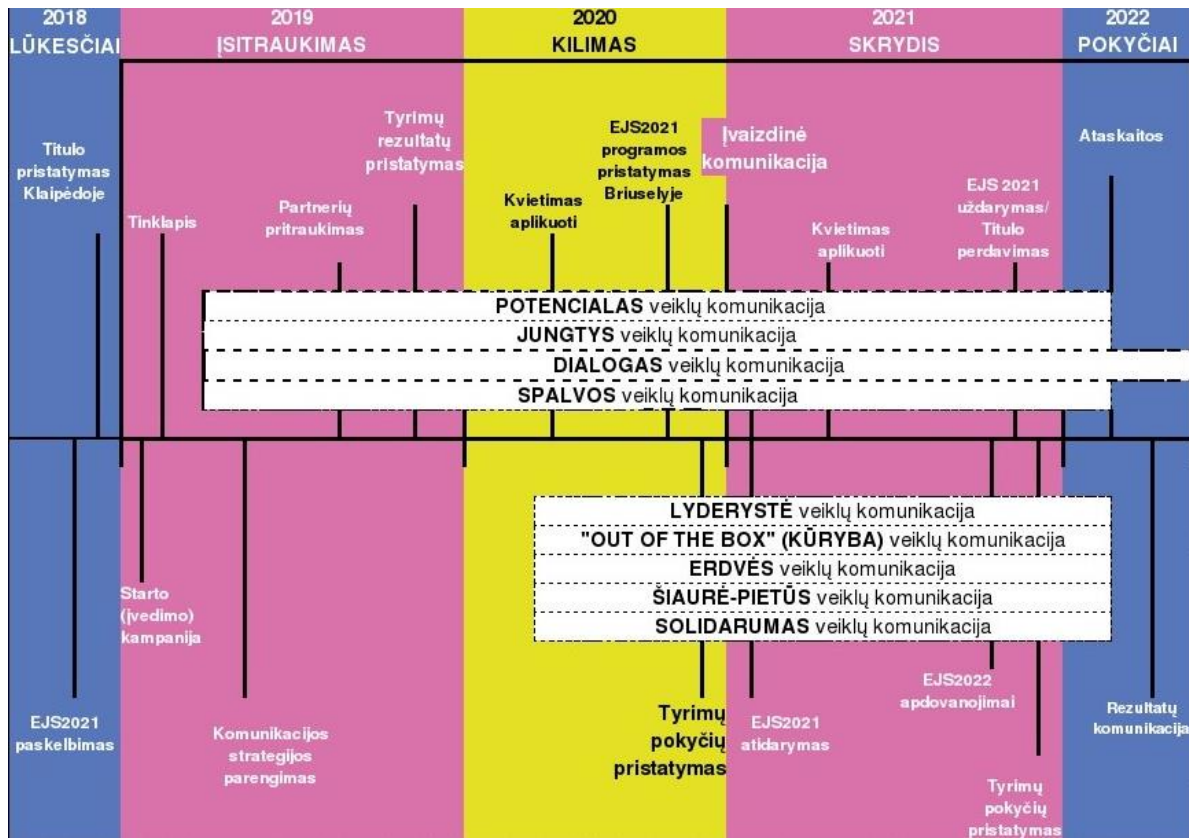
2018
LŪKESČIAI

2019
ĮSITRAUKIMAS

2020
KILIMAS

2021
SKRYDIS

2022
POKYČIAI

Titulo pristatymas Klaipėdoje

Tinklapis

Partnerių pritraukimas

Tyrimų rezultatų pristatymas

Kvietimas aplikuoti

EJS2021 programos pristatymas Briuselyje

Įvaizdinė komunikacija

Kvietimas aplikuoti

EJS 2021 uždarymas/ Titulo perdavimas

Ataskaitos

POTENCIALAS veiklų komunikacija
JUNGTYS veiklų komunikacija
DIALOGAS veiklų komunikacija
SPALVOS veiklų komunikacija

LYDERYSTĖ veiklų komunikacija
"OUT OF THE BOX" (KŪRYBA) veiklų komunikacija
ERDVĖS veiklų komunikacija
ŠIAURĖ-PIETŪS veiklų komunikacija
SOLIDARUMAS veiklų komunikacija

Starto (įvedimo) kampanija

EJS2021 paskelbimas

Komunikacijos strategijos parengimas

Tyrimų pokyčių pristatymas

EJS2021 atidarymas

EJS2022 apdovanojimai

Tyrimų pokyčių pristatymas

Rezultatų komunikacija